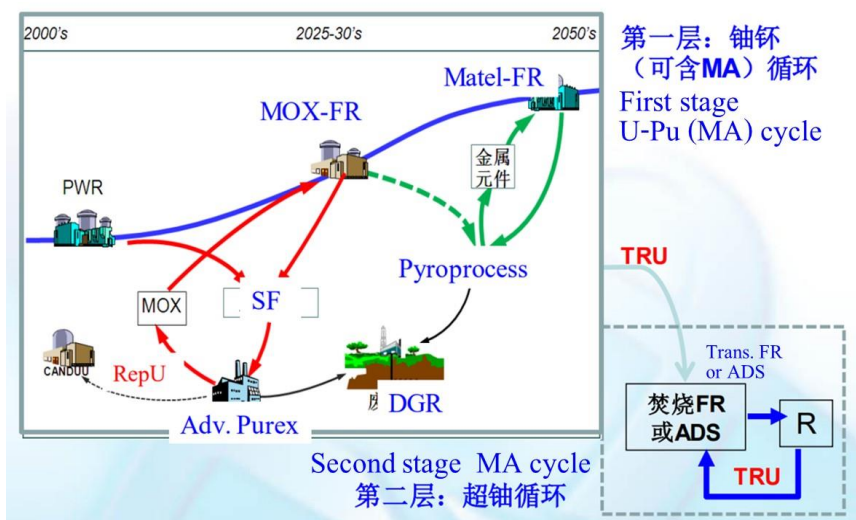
2000's

2025-30's

2050's

Matel-FR

MOX-FR

PWR

金属元件

Pyroprocess

MOX

SF

CANDU

RepU

DGR

Adv. Purex

第一层：铀钚（可含MA）循环

First stage U-Pu (MA) cycle

TRU

Trans. FR or ADS

焚烧FR或ADS

R

TRU

Second stage MA cycle

第二层：超铀循环